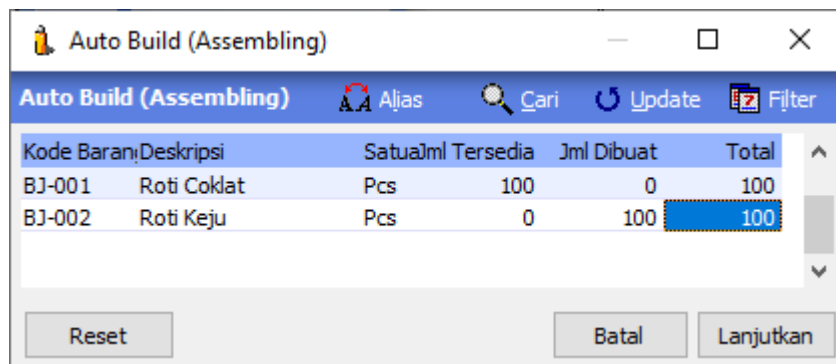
Auto Build (Assembling)

Auto Build (Assembling) Alias Cari Update Filter

| Kode Baran | Deskripsi | Satua | Jml Tersedia | Jml Dibuat | Total |
|---|---|---|---|---|---|
| BJ-001 | Roti Coklat | Pcs | 100 | 0 | 100 |
| BJ-002 | Roti Keju | Pcs | 0 | 100 | 100 |

Reset Batal Lanjutkan